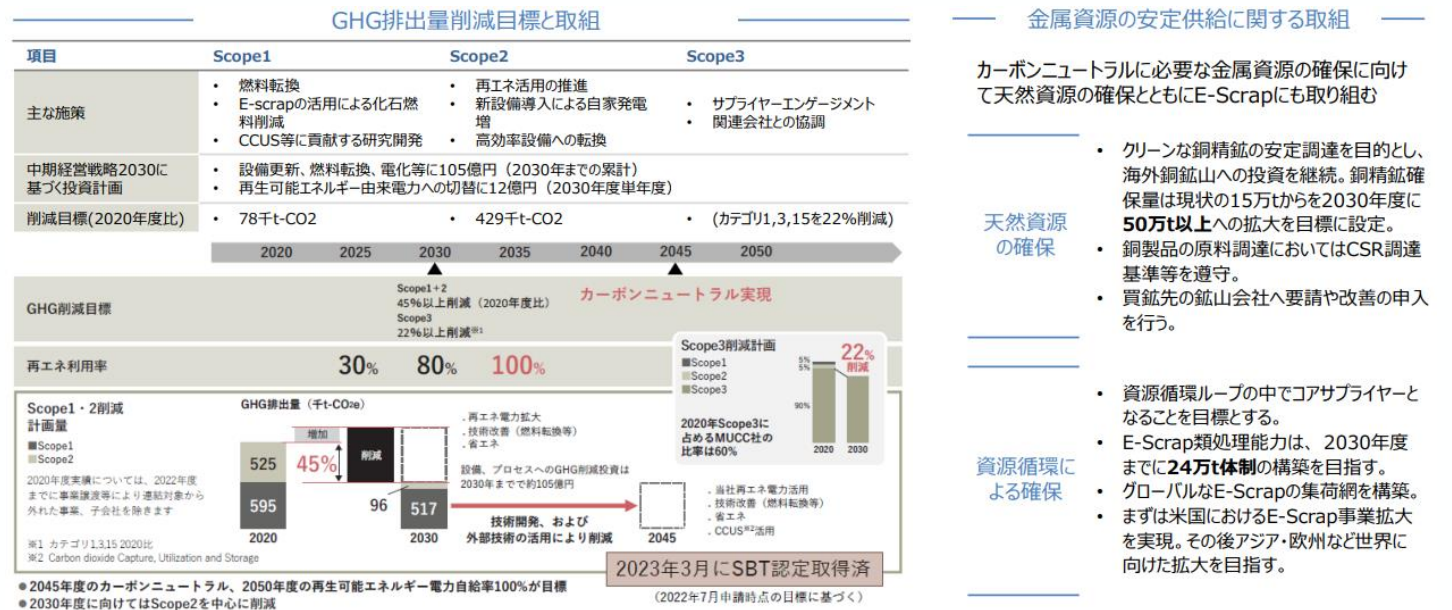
GHG排出量削減目標と取組

| 項目 | Scope1 | Scope2 | Scope3 |
|---|---|---|---|
| 主な施策 | • 燃料転換 • E-scrapの活用による化石燃料削減 • CCUS等に貢献する研究開発 | • 再エネ活用の推進 • 新設備導入による自家発電増 • 高効率設備への転換 | • サプライヤーエンゲージメント • 関連会社との協調 |
| 中期経営戦略2030に基づく投資計画 | • 設備更新、燃料転換、電化等に105億円（2030年までの累計） • 再生可能エネルギー由来電力への切替に12億円（2030年度単年度） | | |
| 削減目標(2020年度比) | • 78千t-CO2 | • 429千t-CO2 | • (カテゴリ1,3,15を22%削減) |

2020 2025 2030 2035 2040 2045 2050

GHG削減目標
Scope1＋2
45%以上削減（2020年度比）
Scope3
22%以上削減※1
カーボンニュートラル実現

再エネ利用率 30% 80% 100%

Scope3削減計画
■Scope1
■Scope2
■Scope3
5%
5%
90%
22% 削減
2020年Scope3に占めるMUCC社の比率は60%
2020 2030

Scope1・2削減計画量
■Scope1
■Scope2
2020年度実績については、2022年度までに事業譲渡等により連結対象から外れた事業、子会社を除きます
※1 カテゴリ1,3,15 2020比
※2 Carbon dioxide Capture, Utilization and Storage

GHG排出量（千t-CO2e）
増加
525
45%
595
削減
96
517
2020 2030 2045
・再エネ電力拡大
・技術改善（燃料転換等）
・省エネ
設備、プロセスへのGHG削減投資は2030年度までで約105億円
技術開発、および外部技術の活用により削減
・当社再エネ電力活用
・技術改善（燃料転換等）
・省エネ
・CCUS※2活用

2023年3月にSBT認定取得済
（2022年7月申請時点の目標に基づく）

●2045年度のカーボンニュートラル、2050年度の再生可能エネルギー電力自給率100%が目標
●2030年度に向けてはScope2を中心に削減

金属資源の安定供給に関する取組

カーボンニュートラルに必要な金属資源の確保に向けて天然資源の確保とともにE-Scrapにも取り組む

天然資源の確保
• クリーンな銅精鉱の安定調達を目的とし、海外銅鉱山への投資を継続。銅精鉱確保量は現状の15万tからを2030年度に50万t以上への拡大を目標に設定。
• 銅製品の原料調達においてはCSR調達基準等を遵守。
• 買鉱先の鉱山会社へ要請や改善の申入を行う。

資源循環による確保
• 資源循環ループの中でコアサプライヤーとなることを目標とする。
• E-Scrap類処理能力は、2030年度までに24万t体制の構築を目指す。
• グローバルなE-Scrapの集荷網を構築。
• まずは米国におけるE-Scrap事業拡大を実現。その後アジア・欧州など世界に向けた拡大を目指す。